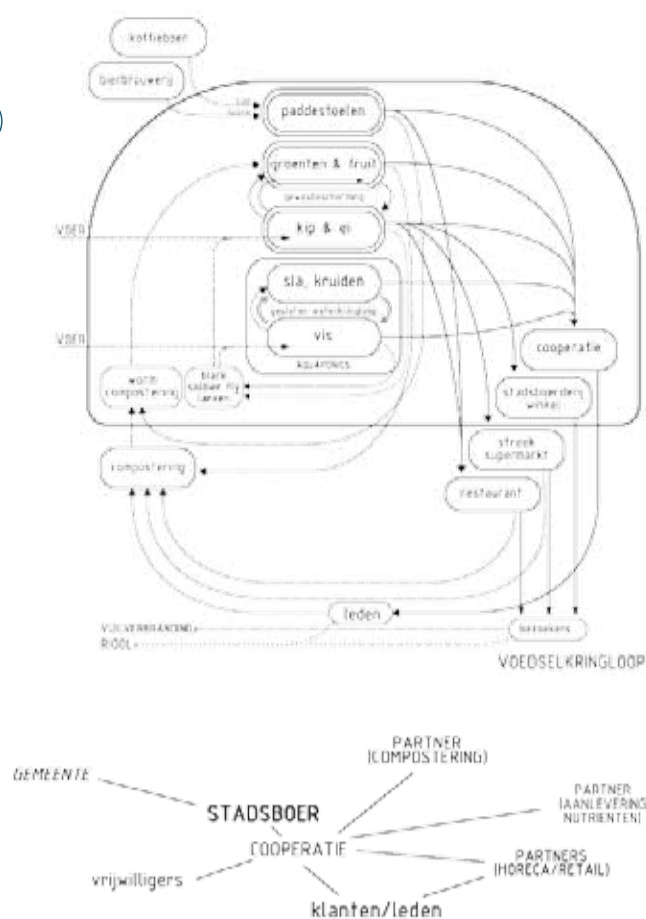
koffiebar

bierbrouwerij

paddestoelen

groenten & fruit

gewasbescherming

VOER

kip & ei

sla, kruiden

gesloten watekringloop

VOER

vis

AQUAPONICS

coöperatie

worm compostering

black soldier fly larven

stadsboerderij winkel

streek supermarkt

compostering

restaurant

leden

VUILVERBRANDING

RIOOL

bezoekers

VOEDSELKRINGLOOP

GEMEENTE

PARTNER (COMPOSTERING)

PARTNER (AANLEVERING NUTRIENTEN)

STADSBOER

COOPERATIE

PARTNERS (HORECA/RETAIL)

vrijwilligers

klanten/leden